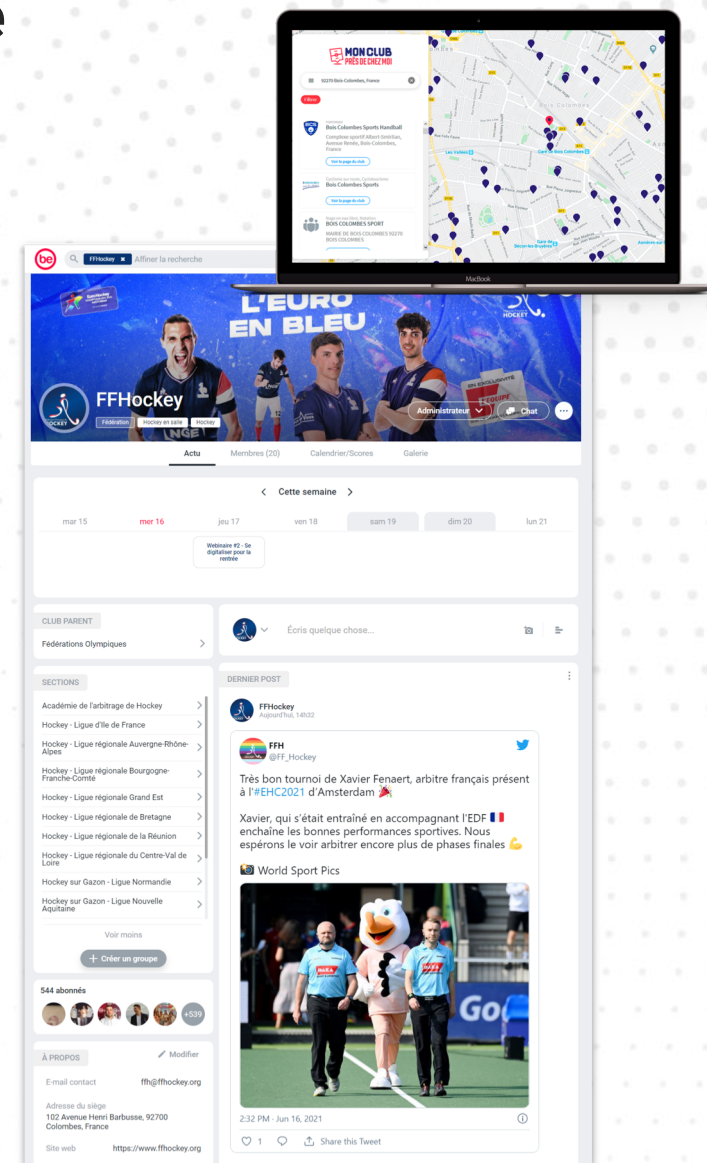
MON CLUB PRÈS DE CHEZ MOI

92270 Bois-Colombes, France

Filtrer

Bois Colombes Sports Handball

Complexe sportif Albert Smirlian, Avenue Renée, Bois-Colombes, France

Voir la page du club

Bois Colombes Sports

Voir la page du club

BOIS COLOMBES SPORT

MAIRIE DE BOIS COLOMBES 92270 BOIS COLOMBES

Bois-Colombes

Les Vallées

MacBook

be

FFHockey ✕ Affiner la recherche

L'EURO EN BLEU

HOCKEY

FFHockey

Fédération Hockey en salle Hockey

Administrateur Chat

Actu Membres (20) Calendrier/Scores Galerie

< Cette semaine >

| mar 15 | mer 16 | jeu 17 | ven 18 | sam 19 | dim 20 | lun 21 |
|---|---|---|---|---|---|---|

Webinaire #2 - Se digitaliser pour la rentrée

CLUB PARENT

Fédérations Olympiques

Écris quelque chose...

SECTIONS

Académie de l'arbitrage de Hockey
Hockey - Ligue d'Ile de France
Hockey - Ligue régionale Auvergne-Rhône-Alpes
Hockey - Ligue régionale Bourgogne-Franche-Comté
Hockey - Ligue régionale Grand Est
Hockey - Ligue régionale de Bretagne
Hockey - Ligue régionale de la Réunion
Hockey - Ligue régionale du Centre-Val de Loire
Hockey sur Gazon - Ligue Normandie
Hockey sur Gazon - Ligue Nouvelle Aquitaine

Voir moins

+ Créer un groupe

544 abonnés

+539

À PROPOS

Modifier

E-mail contact ffh@ffhockey.org

Adresse du siège
102 Avenue Henri Barbusse, 92700 Colombes, France

Site web https://www.ffhockey.org

DERNIER POST

FFHockey
Aujourd'hui, 14h32

FFH
@FF_Hockey

Très bon tournoi de Xavier Fenaert, arbitre français présent à l'#EHC2021 d'Amsterdam 🎉

Xavier, qui s'était entraîné en accompagnant l'EDF 🇫🇷 enchaîne les bonnes performances sportives. Nous espérons le voir arbitrer encore plus de phases finales 💪

📷 World Sport Pics

2:32 PM · Jun 16, 2021

1 Share this Tweet